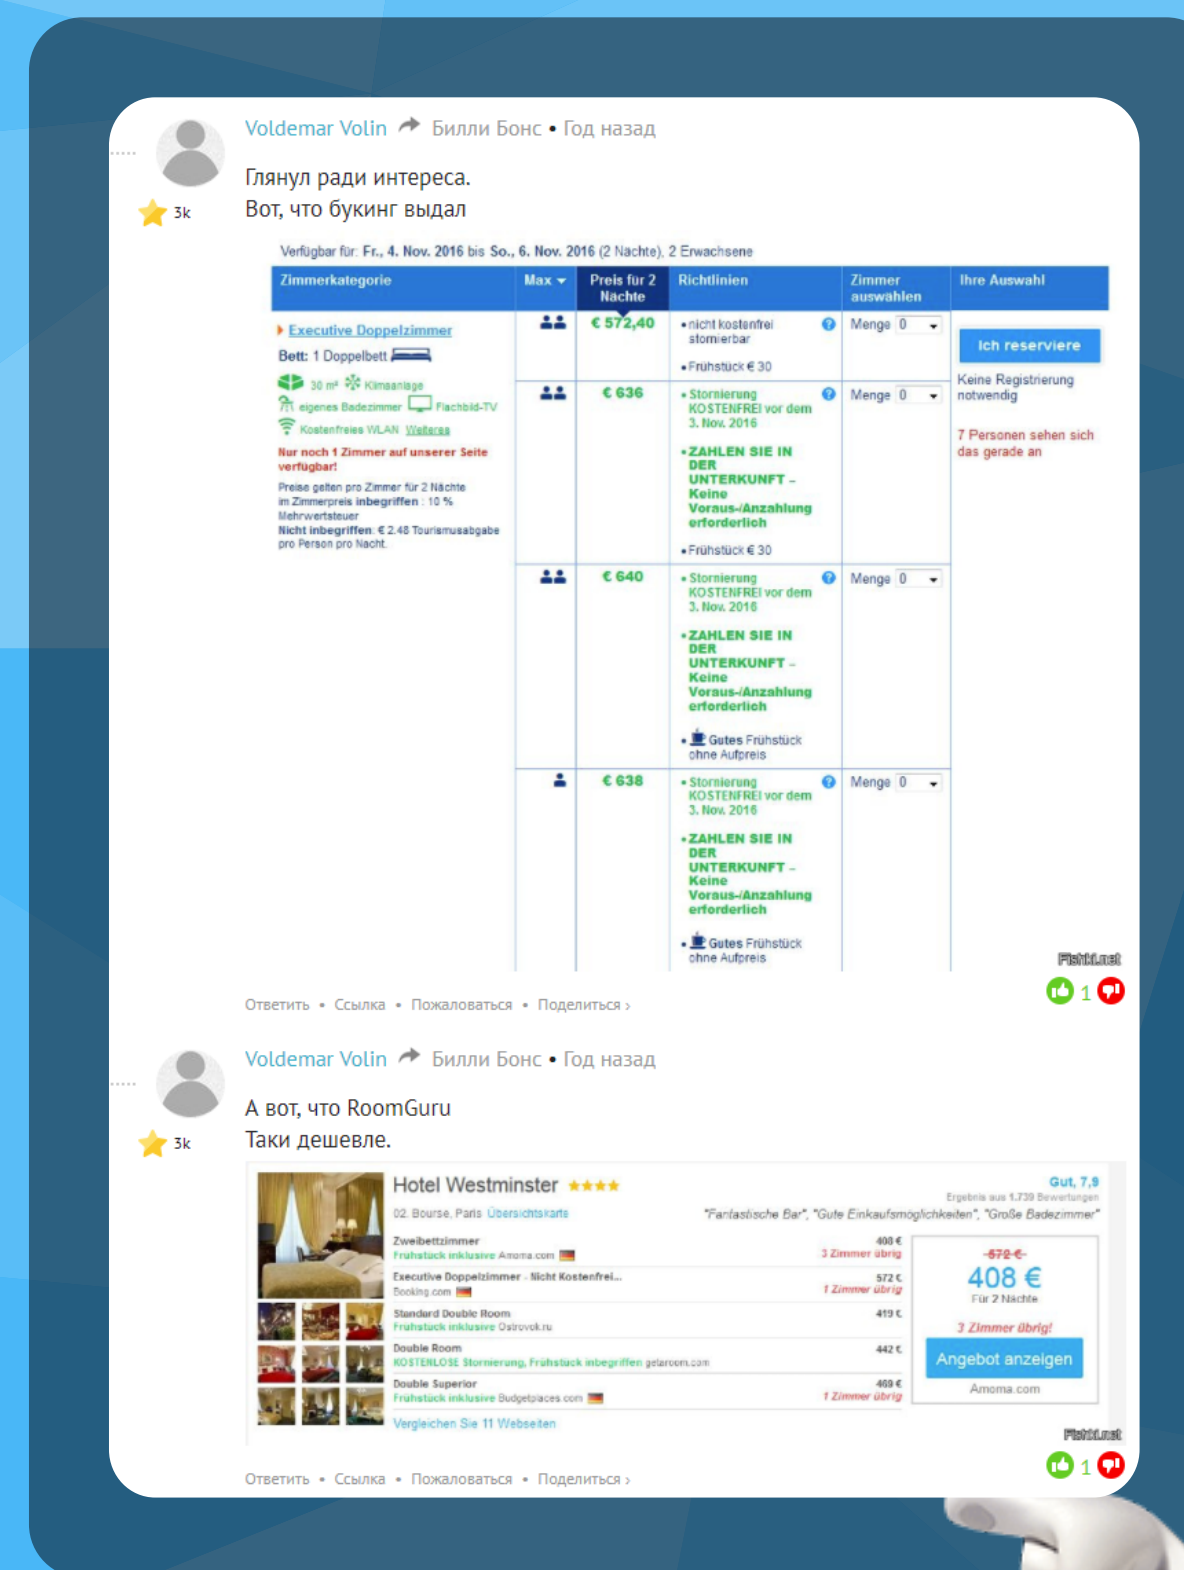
Voldemar Volin Билли Бонс • Год назад

3k

Глянул ради интереса.
Вот, что букинг выдал

Verfügbar für: Fr., 4. Nov. 2016 bis So., 6. Nov. 2016 (2 Nächte), 2 Erwachsene

| Zimmerkategorie | Max | Preis für 2 Nächte | Richtlinien | Zimmer auswählen | Ihre Auswahl |
|---|---|---|---|---|---|
| Executive Doppelzimmer<br>Bett: 1 Doppelbett<br>30 m² Klimaanlage<br>eigenes Badezimmer Flachbild-TV<br>Kostenfreies WLAN Weiteres<br>Nur noch 1 Zimmer auf unserer Seite verfügbar!<br>Preise gelten pro Zimmer für 2 Nächte<br>im Zimmerpreis inbegriffen: 10 % Mehrwertsteuer<br>Nicht inbegriffen: € 2.48 Tourismusabgabe pro Person pro Nacht. | | € 572,40 | • nicht kostenfrei stornierbar<br>• Frühstück € 30 | Menge 0 | Ich reserviere<br>Keine Registrierung notwendig<br>7 Personen sehen sich das gerade an |
| | | € 636 | • Stornierung KOSTENFREI vor dem 3. Nov. 2016<br>• ZAHLEN SIE IN DER UNTERKUNFT – Keine Voraus-/Anzahlung erforderlich<br>• Frühstück € 30 | Menge 0 | |
| | | € 640 | • Stornierung KOSTENFREI vor dem 3. Nov. 2016<br>• ZAHLEN SIE IN DER UNTERKUNFT – Keine Voraus-/Anzahlung erforderlich<br>• Gutes Frühstück ohne Aufpreis | Menge 0 | |
| | | € 638 | • Stornierung KOSTENFREI vor dem 3. Nov. 2016<br>• ZAHLEN SIE IN DER UNTERKUNFT – Keine Voraus-/Anzahlung erforderlich<br>• Gutes Frühstück ohne Aufpreis | Menge 0 | |

Fishki.net

Ответить • Ссылка • Пожаловаться • Поделиться ›

1

Voldemar Volin Билли Бонс • Год назад

3k

А вот, что RoomGuru
Таки дешевле.

Hotel Westminster ★★★★
02. Bourse, Paris Übersichtskarte
Gut, 7,9
Ergebnis aus 1.739 Bewertungen
"Fantastische Bar", "Gute Einkaufsmöglichkeiten", "Große Badezimmer"

Zweibettzimmer 408 €
Frühstück inklusive Amoma.com 3 Zimmer übrig
Executive Doppelzimmer - Nicht Kostenfrei... 572 €
Booking.com 1 Zimmer übrig
Standard Double Room 419 €
Frühstück inklusive Ostrovok.ru
Double Room 442 €
KOSTENLOSE Stornierung, Frühstück inbegriffen getaroom.com
Double Superior 469 €
Frühstück inklusive Budgetplaces.com 1 Zimmer übrig
Vergleichen Sie 11 Webseiten

~~672 €~~
408 €
Für 2 Nächte
3 Zimmer übrig!
Angebot anzeigen
Amoma.com

Fishki.net

1

Ответить • Ссылка • Пожаловаться • Поделиться ›